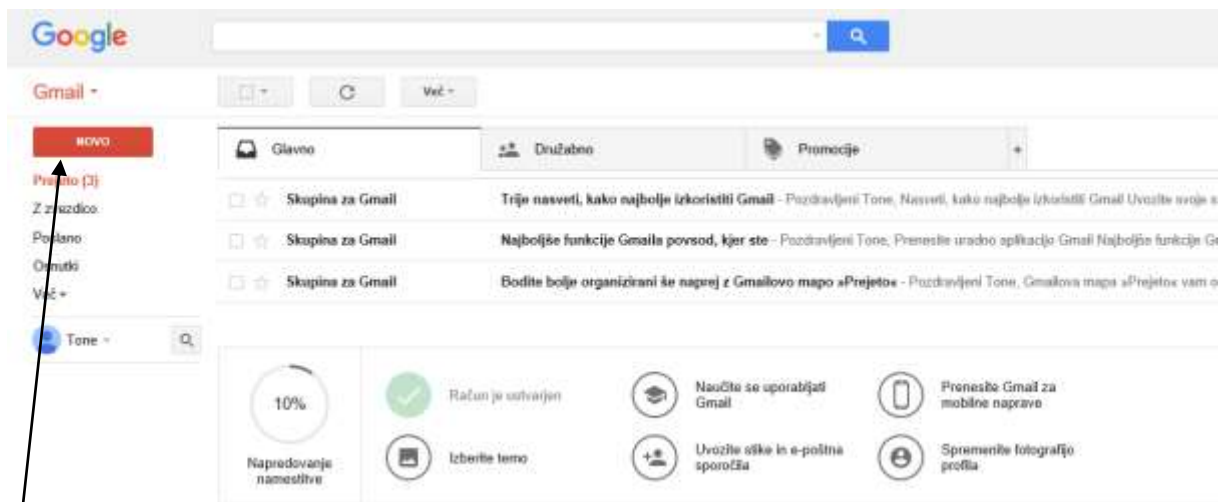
Google

Gmail ▾

Več ▾

NOVO

Prejeto (3)
Z zvezdico
Poslano
Osnutki
Več ▾

Tone ▾

Glavno
Družabno
Promocije
+

Skupina za Gmail — Trije nasveti, kako najbolje izkoristiti Gmail - Pozdravljeni Tone, Nasveti, kako najbolje izkoristiti Gmail Uvozite svoje s
Skupina za Gmail — Najboljše funkcije Gmaila povsod, kjer ste - Pozdravljeni Tone, Prenesite uradno aplikacijo Gmail Najboljše funkcije G
Skupina za Gmail — Bodite bolje organizirani še naprej z Gmailovo mapo »Prejeto« - Pozdravljeni Tone, Gmailova mapa »Prejeto« vam o

10%
Napredovanje namestitve

Račun je ustvarjen
Izberite temo
Naučite se uporabljati Gmail
Uvozite stike in e-poštna sporočila
Prenesite Gmail za mobilne naprave
Spremenite fotografijo profila